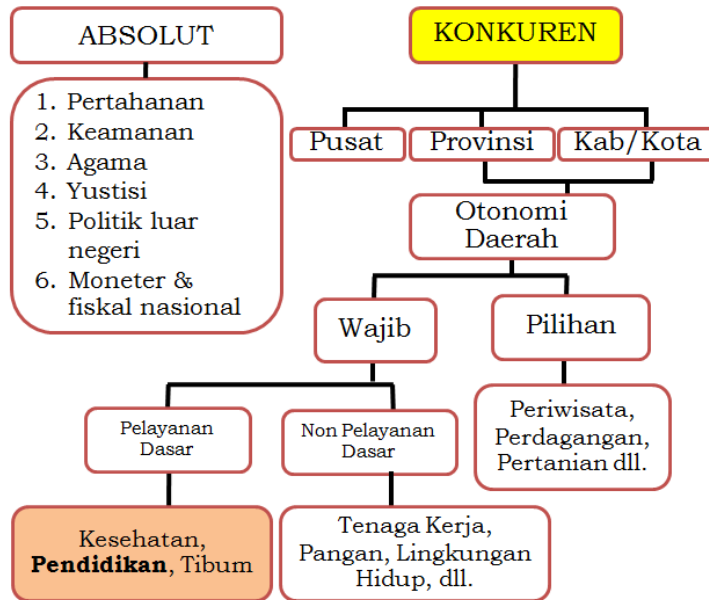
ABSOLUT

1. Pertahanan
2. Keamanan
3. Agama
4. Yustisi
5. Politik luar negeri
6. Moneter & fiskal nasional

KONKUREN

Pusat

Provinsi

Kab/Kota

Otonomi Daerah

Wajib

Pilihan

Periwisata, Perdagangan, Pertanian dll.

Pelayanan Dasar

Non Pelayanan Dasar

Kesehatan, **Pendidikan**, Tibum

Tenaga Kerja, Pangan, Lingkungan Hidup, dll.